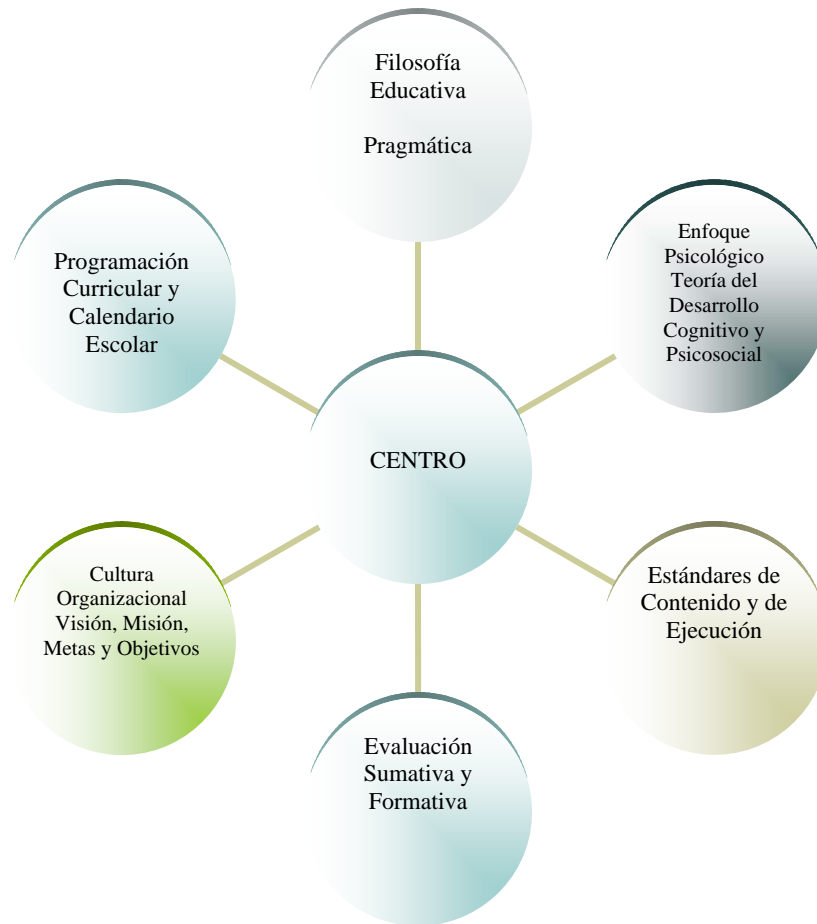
Filosofía Educativa

Pragmática

Enfoque Psicológico Teoría del Desarrollo Cognitivo y Psicosocial

Programación Curricular y Calendario Escolar

CENTRO

Estándares de Contenido y de Ejecución

Cultura Organizacional Visión, Misión, Metas y Objetivos

Evaluación Sumativa y Formativa